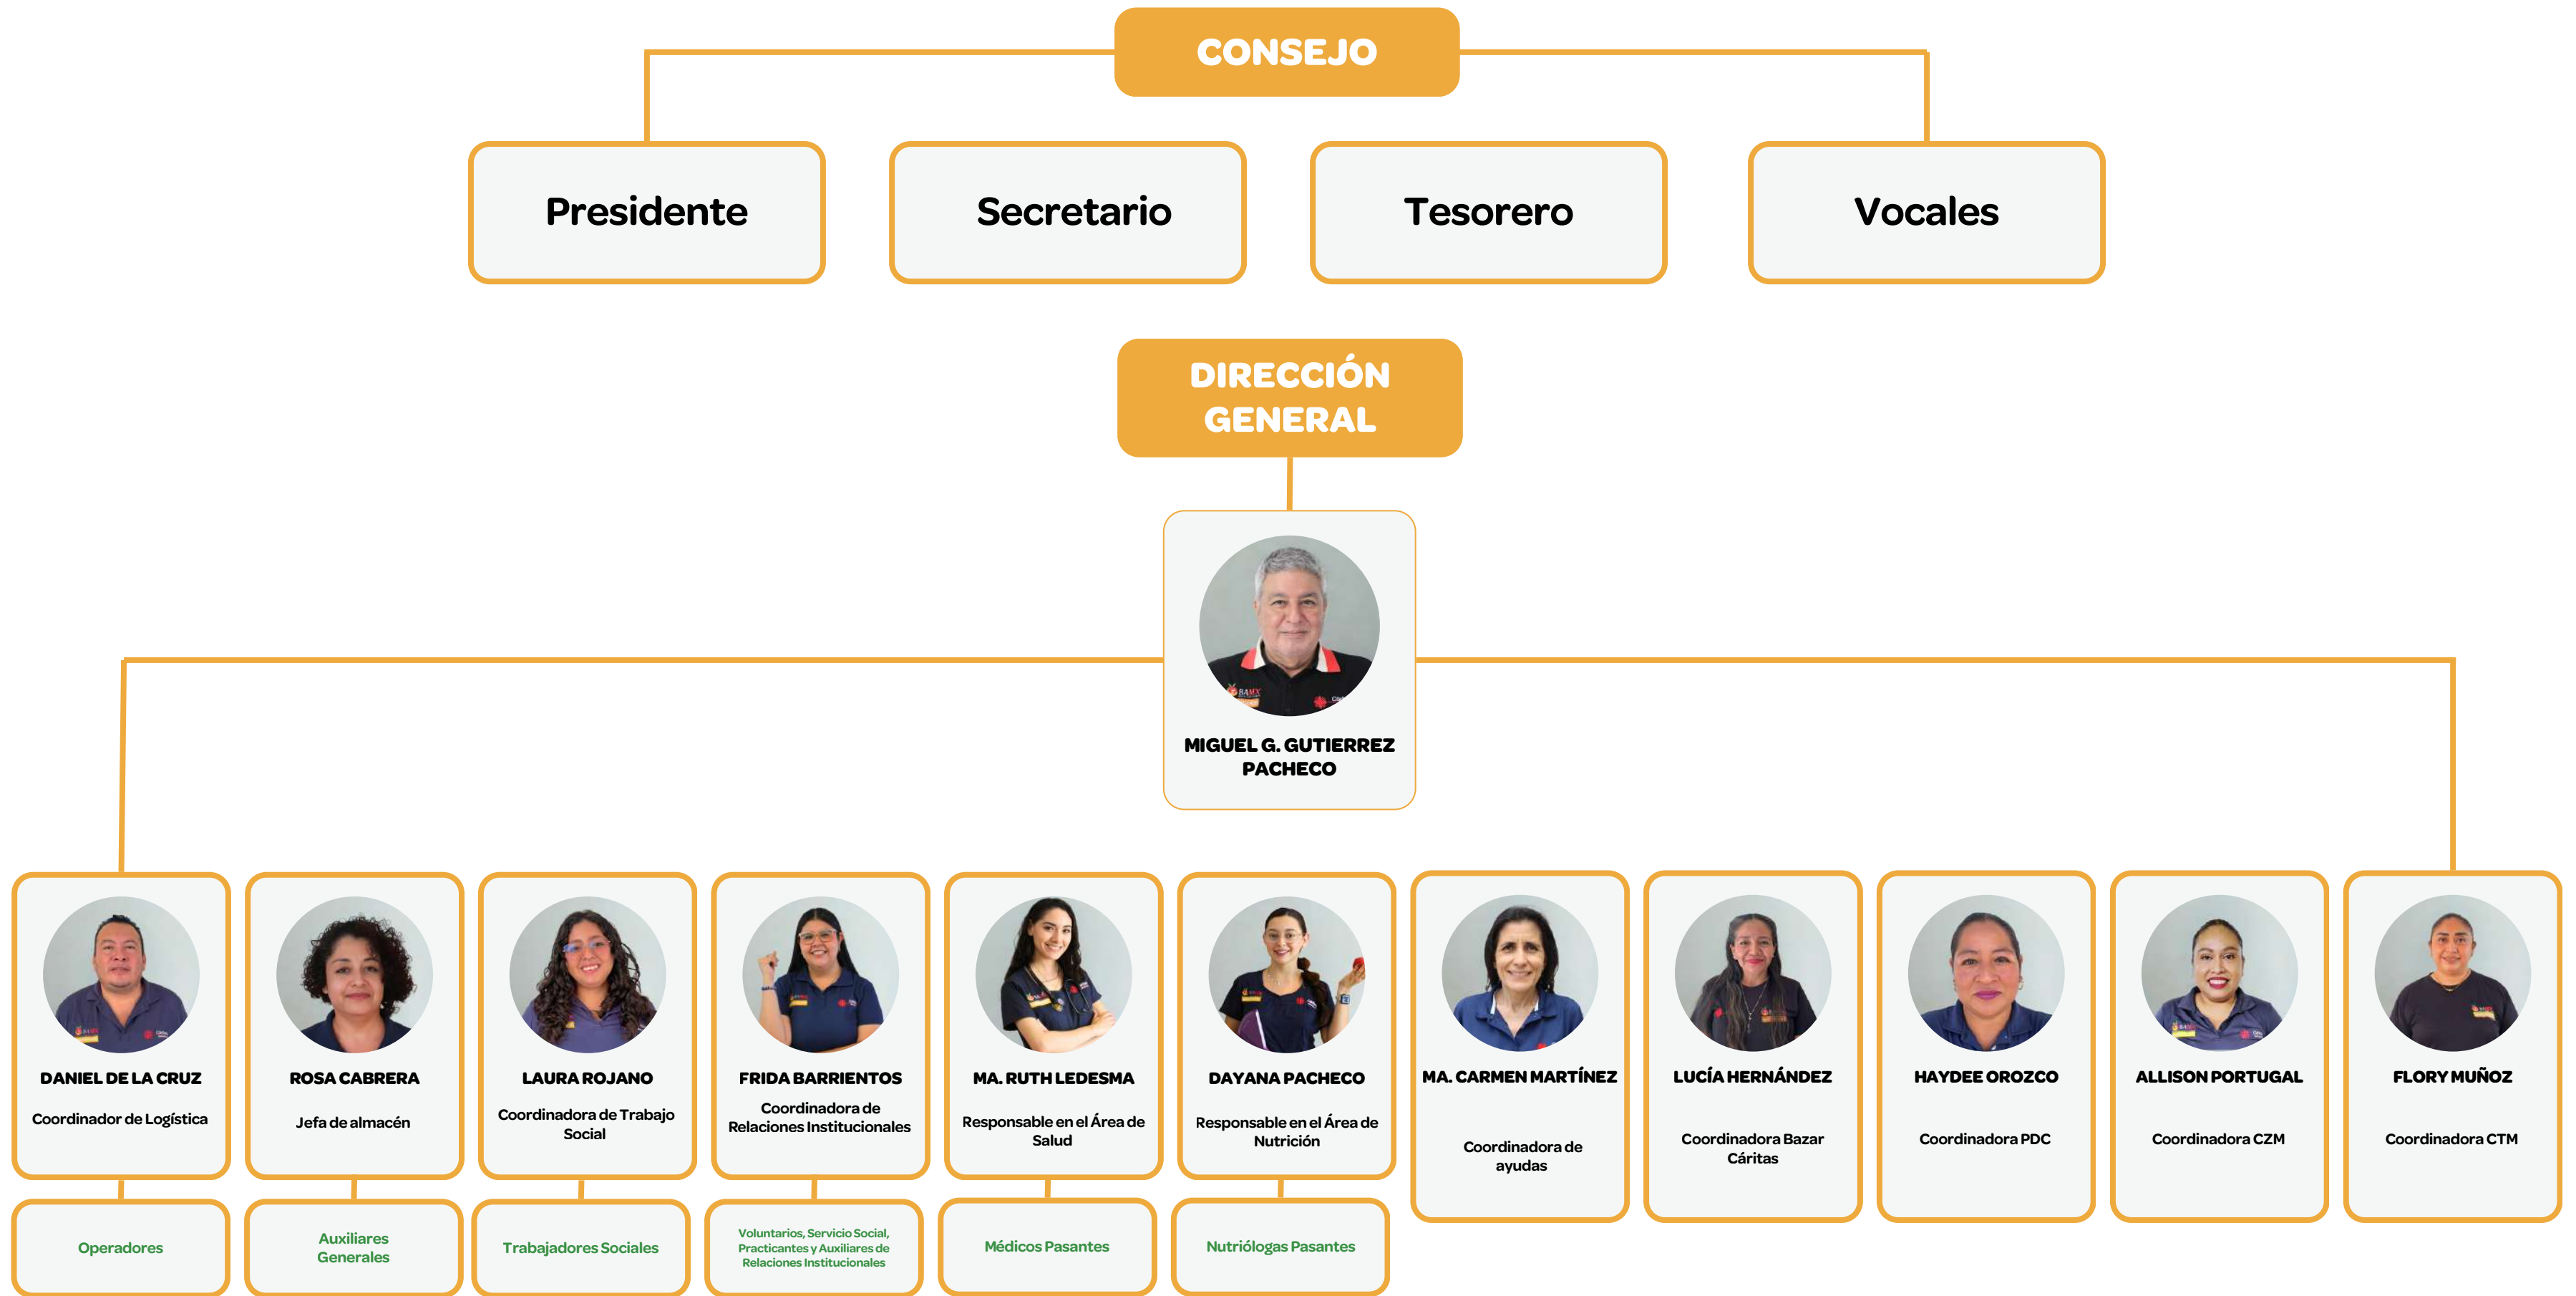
CONSEJO

Presidente

Secretario

Tesorero

Vocales

DIRECCIÓN GENERAL

MIGUEL G. GUTIERREZ PACHECO

DANIEL DE LA CRUZ
Coordinador de Logística

ROSA CABRERA
Jefa de almacén

LAURA ROJANO
Coordinadora de Trabajo Social

FRIDA BARRIENTOS
Coordinadora de Relaciones Institucionales

MA. RUTH LEDESMA
Responsable en el Área de Salud

DAYANA PACHECO
Responsable en el Área de Nutrición

MA. CARMEN MARTÍNEZ
Coordinadora de ayudas

LUCÍA HERNÁNDEZ
Coordinadora Bazar Cáritas

HAYDEE OROZCO
Coordinadora PDC

ALLISON PORTUGAL
Coordinadora CZM

FLORY MUÑOZ
Coordinadora CTM

Operadores

Auxiliares Generales

Trabajadores Sociales

Voluntarios, Servicio Social, Practicantes y Auxiliares de Relaciones Institucionales

Médicos Pasantes

Nutriólogas Pasantes